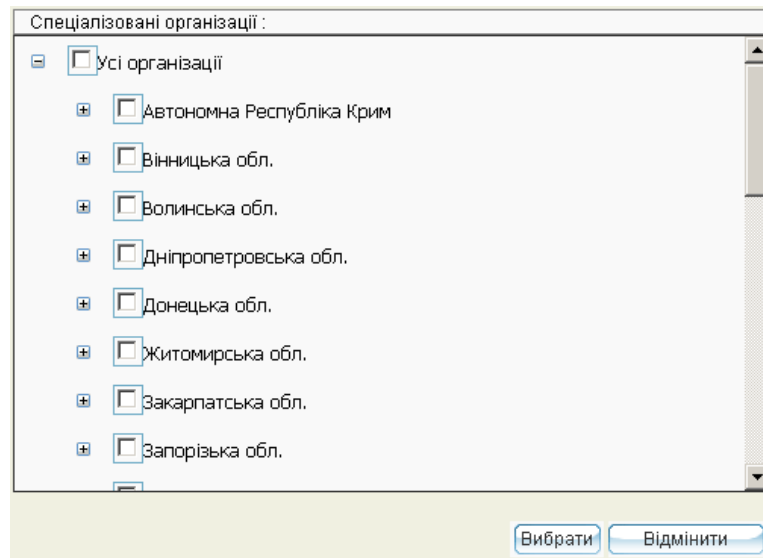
Спеціалізовані організації :

Усі організації

Автономна Республіка Крим

Вінницька обл.

Волинська обл.

Дніпропетровська обл.

Донецька обл.

Житомирська обл.

Закарпатська обл.

Запорізька обл.

Вибрати Відмінити